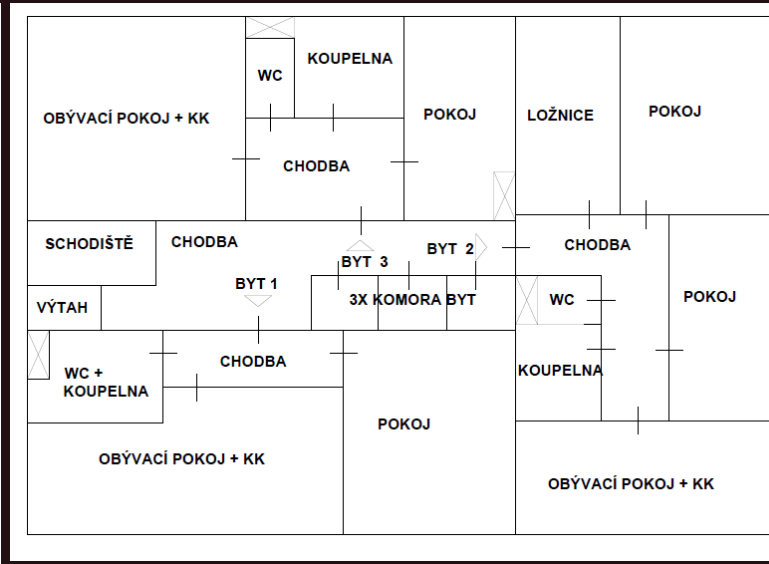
WC

KOUPELNA

OBÝVACÍ POKOJ + KK

POKOJ

LOŽNICE

POKOJ

CHODBA

SCHODIŠTĚ

CHODBA

BYT 2

CHODBA

BYT 3

BYT 1

VÝTAH

3X KOMORA BYT

WC

POKOJ

WC + KOUPELNA

CHODBA

KOUPELNA

POKOJ

OBÝVACÍ POKOJ + KK

OBÝVACÍ POKOJ + KK